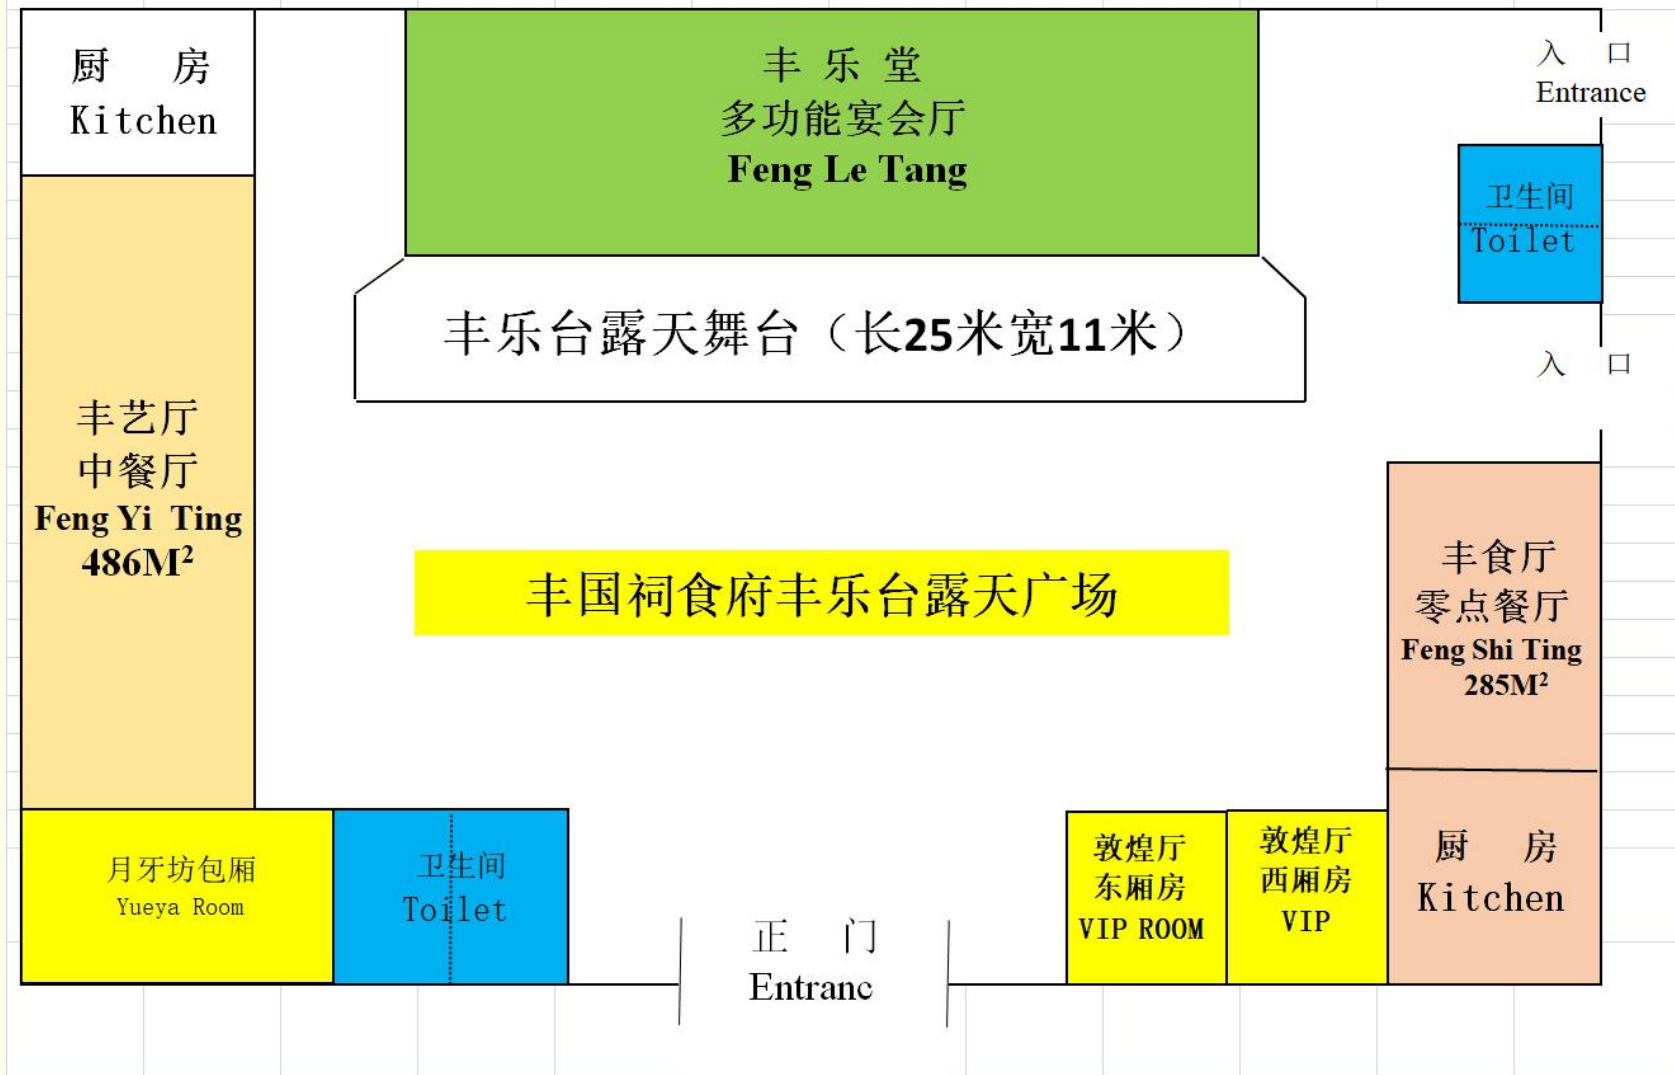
厨 房
Kitchen

丰 乐 堂
多功能宴会厅
Feng Le Tang

入 口
Entrance

卫生间
Toilet

丰乐台露天舞台（长25米宽11米）

入 口

丰艺厅
中餐厅
Feng Yi Ting
486M²

丰国祠食府丰乐台露天广场

丰食厅
零点餐厅
Feng Shi Ting
285M²

月牙坊包厢
Yueya Room

卫生间
Toilet

正 门
Entranc

敦煌厅
东厢房
VIP ROOM

敦煌厅
西厢房
VIP

厨 房
Kitchen